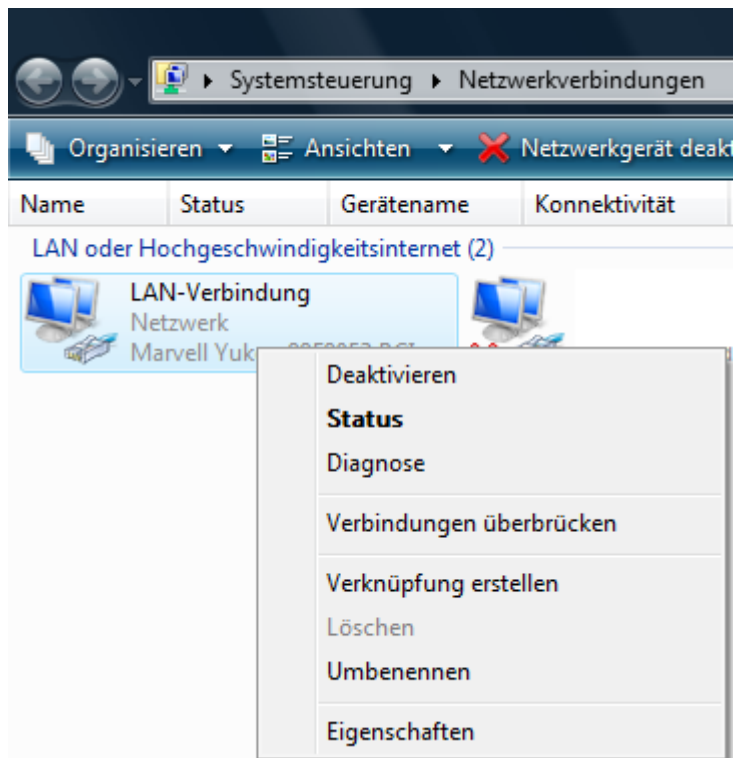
Systemsteuerung ▸ Netzwerkverbindungen

Organisieren ▾ Ansichten ▾ Netzwerkgerät deakt

| Name | Status | Gerätename | Konnektivität |
|---|---|---|---|

LAN oder Hochgeschwindigkeitsinternet (2)

LAN-Verbindung
Netzwerk
Marvell Yuk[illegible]

Deaktivieren
Status
Diagnose
Verbindungen überbrücken
Verknüpfung erstellen
Löschen
Umbenennen
Eigenschaften